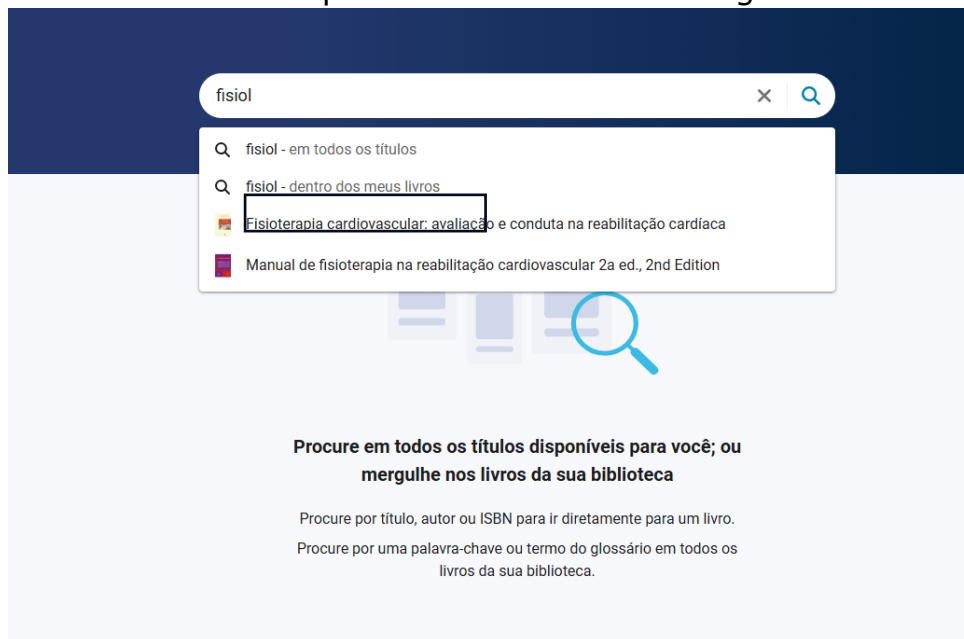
fisiol

fisiol - em todos os títulos

fisiol - dentro dos meus livros

Fisioterapia cardiovascular: avaliação e conduta na reabilitação cardíaca

Manual de fisioterapia na reabilitação cardiovascular 2a ed., 2nd Edition

**Procure em todos os títulos disponíveis para você; ou mergulhe nos livros da sua biblioteca**

Procure por título, autor ou ISBN para ir diretamente para um livro.

Procure por uma palavra-chave ou termo do glossário em todos os livros da sua biblioteca.